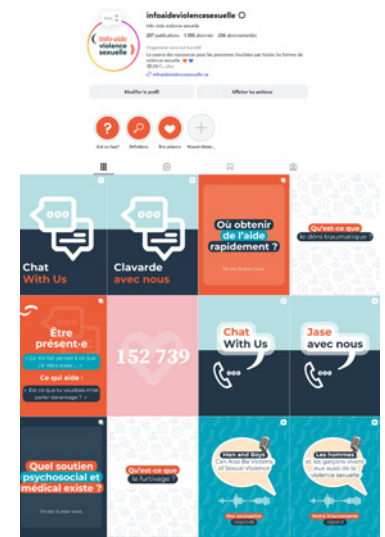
infoaideviolencesexuelle

Info-aide violence sexuelle

257 publications 1 355 abonnés 256 abonnements

Info-aide violence sexuelle

Organisme sans but lucratif

La source des ressources pour les personnes touchées par toutes les formes de violence sexuelle.

infoaideviolencesexuelle.ca

Modifier le profil

Afficher les archives

Qui ou quoi?

Définitions

Être aidant.e

Nouveau

Chat With Us

Clavarde avec nous

Où obtenir de l'aide rapidement ?

Qu'est-ce que le déni traumatique ?

Être présent·e

Ce qui aide :

152 739

Chat With Us

Jase avec nous

Quel soutien psychosocial et médical existe ?

Qu'est-ce que le furtivage ?

Men and Boys Can Also Be Victims of Sexual Violence

Les hommes et les garçons vivent eux aussi de la violence sexuelle